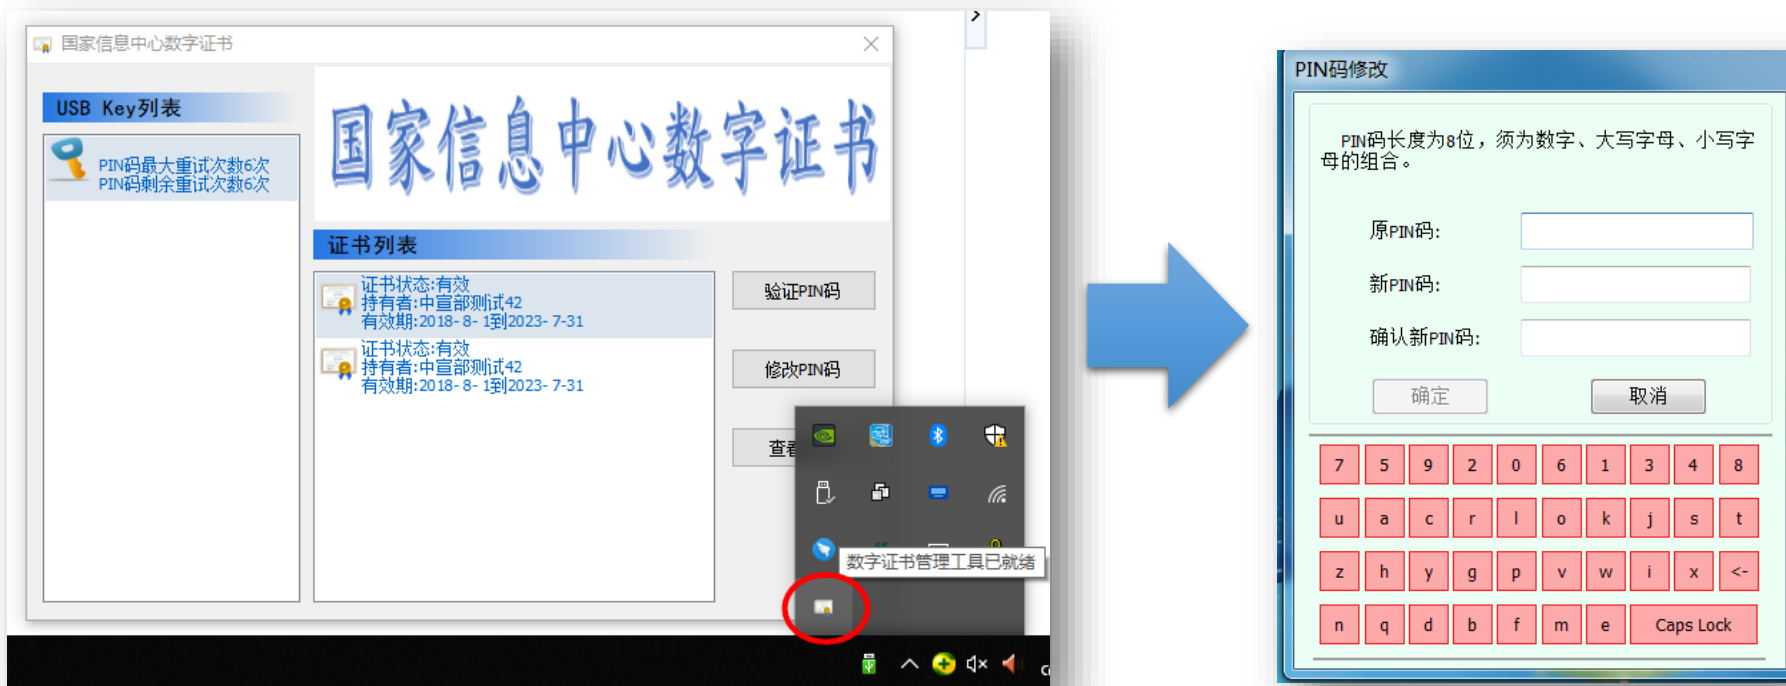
国家信息中心数字证书

USB Key列表

PIN码最大重试次数6次
PIN码剩余重试次数6次

国家信息中心数字证书

证书列表

证书状态:有效
持有者:中宣部测试42
有效期:2018-8-1到2023-7-31

证书状态:有效
持有者:中宣部测试42
有效期:2018-8-1到2023-7-31

验证PIN码

修改PIN码

查看

数字证书管理工具已就绪

PIN码修改

PIN码长度为8位，须为数字、大写字母、小写字母的组合。

原PIN码:

新PIN码:

确认新PIN码:

确定

取消

| 7 | 5 | 9 | 2 | 0 | 6 | 1 | 3 | 4 | 8 |
|---|---|---|---|---|---|---|---|---|---|
| u | a | c | r | l | o | k | j | s | t |
| z | h | y | g | p | v | w | i | x | <- |
| n | q | d | b | f | m | e | Caps Lock | | |